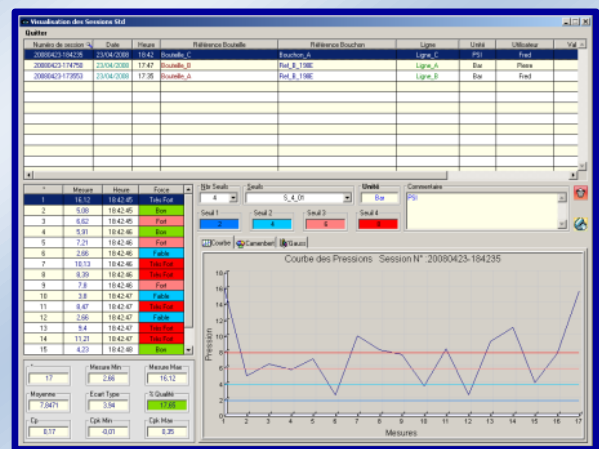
Visualisation des Sessions Std

Quitter

| Numéro de session | Date | Heure | Référence Bouteille | Référence Bouchon | Ligne | Unité | Utilisateur | Val |
|---|---|---|---|---|---|---|---|---|
| 20080423-184235 | 23/04/2008 | 18:42 | Bouteille_C | Bouchon_A | Ligne_C | PSI | Fred | |
| 20080423-174758 | 23/04/2008 | 17:47 | Bouteille_B | Ref_B_198E | Ligne_A | Bar | Pierre | |
| 20080423-173553 | 23/04/2008 | 17:35 | Bouteille_A | Ref_B_198E | Ligne_B | Bar | Fred | |

| ° | Mesure | Heure | Force |
|---|---|---|---|
| 1 | 16,12 | 18:42:45 | Très Fort |
| 2 | 5,08 | 18:42:45 | Bon |
| 3 | 6,62 | 18:42:45 | Fort |
| 4 | 5,91 | 18:42:46 | Bon |
| 5 | 7,21 | 18:42:46 | Fort |
| 6 | 2,66 | 18:42:46 | Faible |
| 7 | 10,13 | 18:42:46 | Très Fort |
| 8 | 8,39 | 18:42:46 | Très Fort |
| 9 | 7,8 | 18:42:46 | Fort |
| 10 | 3,8 | 18:42:47 | Faible |
| 11 | 8,47 | 18:42:47 | Très Fort |
| 12 | 2,66 | 18:42:47 | Faible |
| 13 | 9,4 | 18:42:47 | Très Fort |
| 14 | 11,21 | 18:42:47 | Très Fort |
| 15 | 4,23 | 18:42:48 | Bon |

17
Mesure Min 2,66
Mesure Max 16,12
Moyenne 7,8471
Ecart Type 3,94
% Qualité 17,65
Cp 0,17
Cpk Min -0,01
Cpk Max 0,35

Nbr Seuils 4
Seuils S_4_01
Unité Bar
Commentaire PSI

Seuil 1 2
Seuil 2 4
Seuil 3 6
Seuil 4 8

Courbe Camembert Gauss

Courbe des Pressions Session N° 20080423-184235

Pression
0 2 4 6 8 10 12 14 16 18
1 2 3 4 5 6 7 8 9 10 11 12 13 14 15 16 17
Mesures